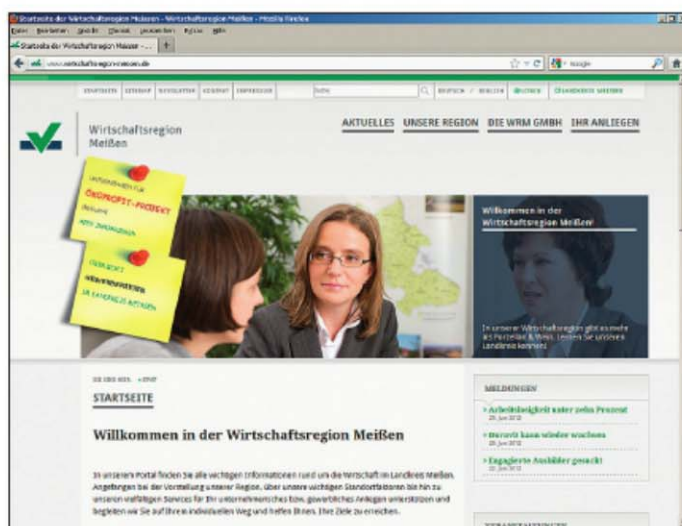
Startseite der Wirtschaftsregion Meissen - Wirtschaftsregion Meißen - Mozilla Firefox

Datei Bearbeiten Ansicht Chronik Lesezeichen Extras Hilfe

Startseite der Wirtschaftsregion Meissen - ...

www.wirtschaftsregion-meissen.de

Google

STARTSEITE SITEMAP NEWSLETTER KONTAKT IMPRESSUM

Suche

DEUTSCH / ENGLISH DRUCKEN SCHRIFTGRÖSSE ÄNDERN

Wirtschaftsregion Meißen

AKTUELLES UNSERE REGION DIE WRM GMBH IHR ANLIEGEN

UNTERNEHMEN FÜR ÖKOPROFIT-PROJEKT GESUCHT

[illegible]

JETZT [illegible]

Willkommen in der Wirtschaftsregion Meißen!

In unserer Wirtschaftsregion gibt es mehr als Porzellan & Wein. Lernen Sie unseren Landkreis kennen!

SIE SIND HIER: > START

STARTSEITE

Willkommen in der Wirtschaftsregion Meißen

In unserem Portal finden Sie alle wichtigen Informationen rund um die Wirtschaft im Landkreis Meißen. Angefangen bei der Vorstellung unserer Region, über unsere wichtigen Standortfaktoren bis hin zu unseren vielfältigen Services für Ihr unternehmerisches bzw. gewerbliches Anliegen unterstützen und begleiten wir Sie auf Ihrem individuellen Weg und helfen Ihnen, Ihre Ziele zu erreichen.

MELDUNGEN

> Arbeitslosigkeit unter zehn Prozent
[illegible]

> Meravit kann wieder wachsen
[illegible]

> Engagierte Ausbilder gesucht
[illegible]

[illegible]